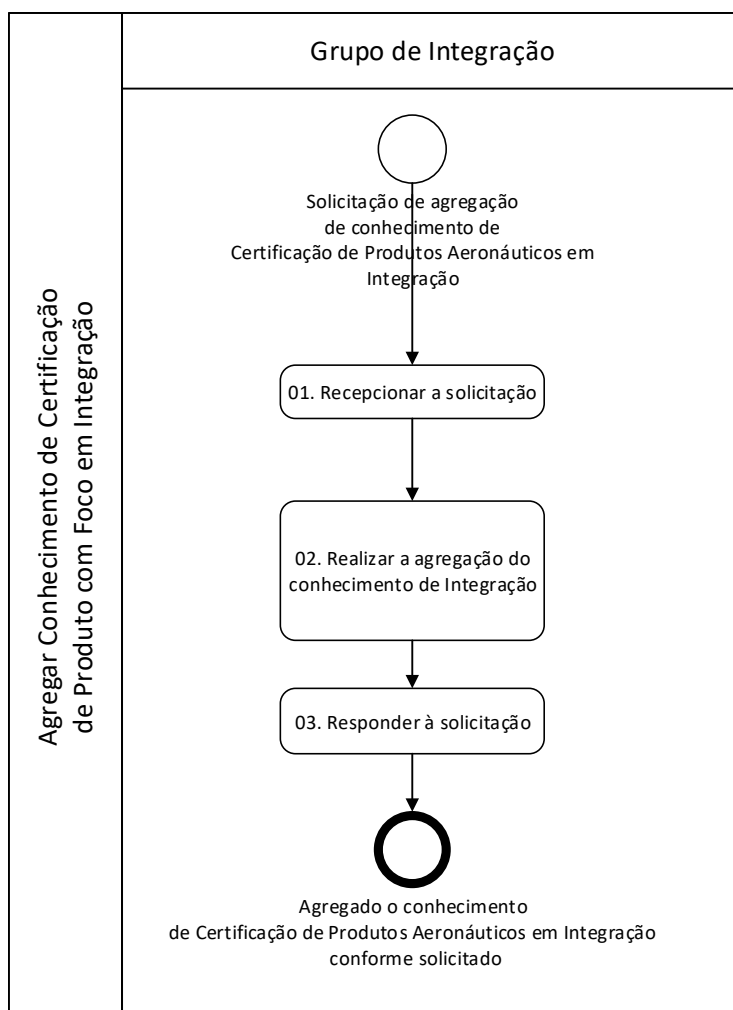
Agregar Conhecimento de Certificação de Produto com Foco em Integração

Grupo de Integração

Solicitação de agregação de conhecimento de Certificação de Produtos Aeronáuticos em Integração

01. Recepcionar a solicitação

02. Realizar a agregação do conhecimento de Integração

03. Responder à solicitação

Agregado o conhecimento de Certificação de Produtos Aeronáuticos em Integração conforme solicitado